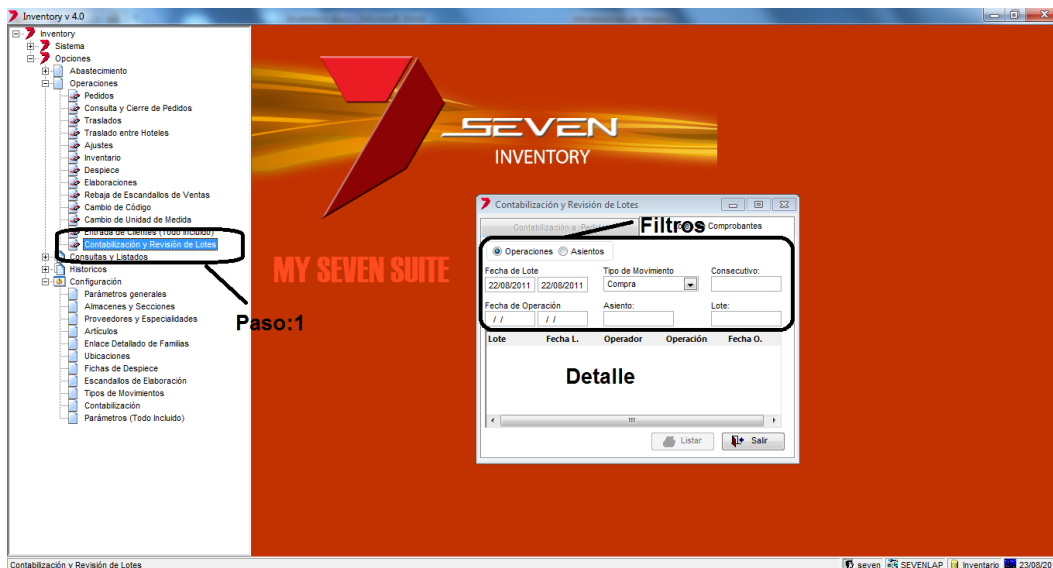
Inventory v 4.0

Inventory
Sistema
Opciones
Abastecimiento
Operaciones
Pedidos
Consulta y Cierre de Pedidos
Traslados
Traslado entre Hoteles
Ajustes
Inventario
Despiece
Elaboraciones
Rebaja de Escandallos de Ventas
Cambio de Código
Cambio de Unidad de Medida
Entrada de Clientes (Todo Incluido)
Contabilización y Revisión de Lotes
Consultas y Listados
Historicos
Configuración
Parámetros generales
Almacenes y Secciones
Proveedores y Especialidades
Artículos
Enlace Detallado de Familias
Ubicaciones
Fichas de Despiece
Escandallos de Elaboración
Tipos de Movimientos
Contabilización
Parámetros (Todo Incluido)

Paso:1

SEVEN
INVENTORY

MY SEVEN SUITE

Contabilización y Revisión de Lotes
Contabilización a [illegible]
Filtros
Comprobantes
Operaciones Asientos
Fecha de Lote
22/08/2011 22/08/2011
Tipo de Movimiento
Compra
Consecutivo:
Fecha de Operación
/ / / /
Asiento:
Lote:

| Lote | Fecha L. | Operador | Operación | Fecha O. |
|---|---|---|---|---|

Detalle

Listar
Salir

Contabilización y Revisión de Lotes
seven SEVENLAP Inventario 23/08/20